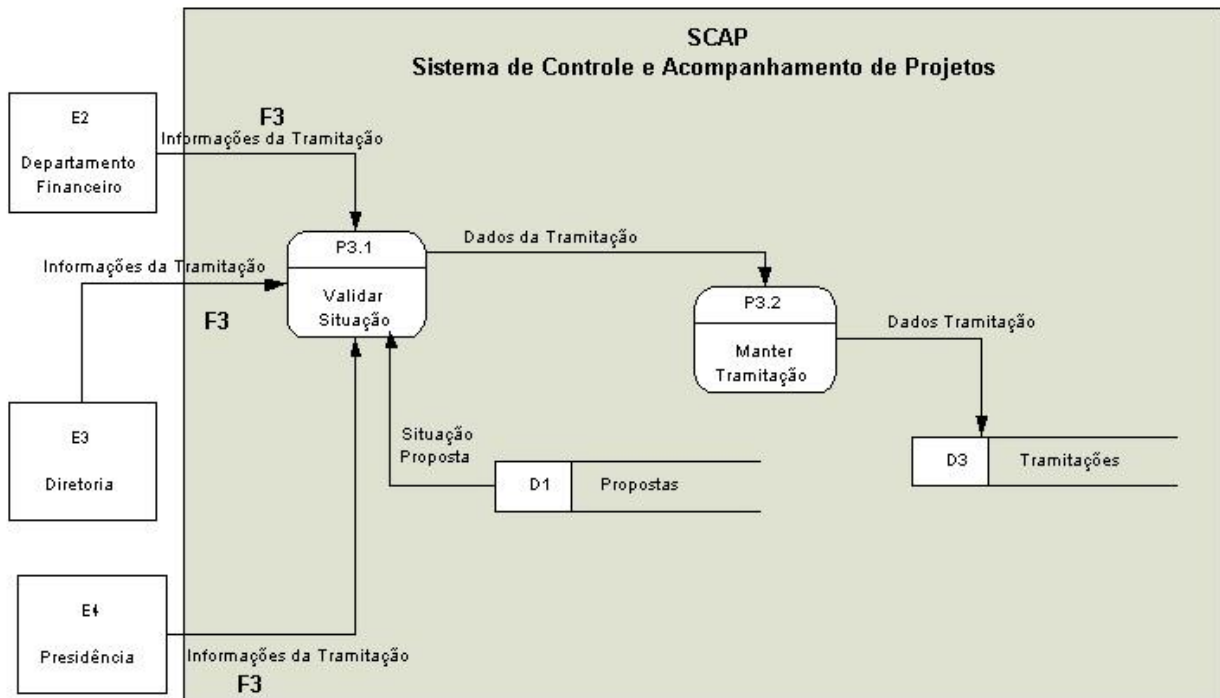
SCAP
Sistema de Controle e Acompanhamento de Projetos

E2
Departamento Financeiro

F3
Informações da Tramitação

Informações da Tramitação

F3

P3.1
Validar Situação

Dados da Tramitação

P3.2
Manter Tramitação

Dados Tramitação

E3
Diretoria

Situação Proposta

D1 Propostas

D3 Tramitações

E4
Presidência

Informações da Tramitação
F3